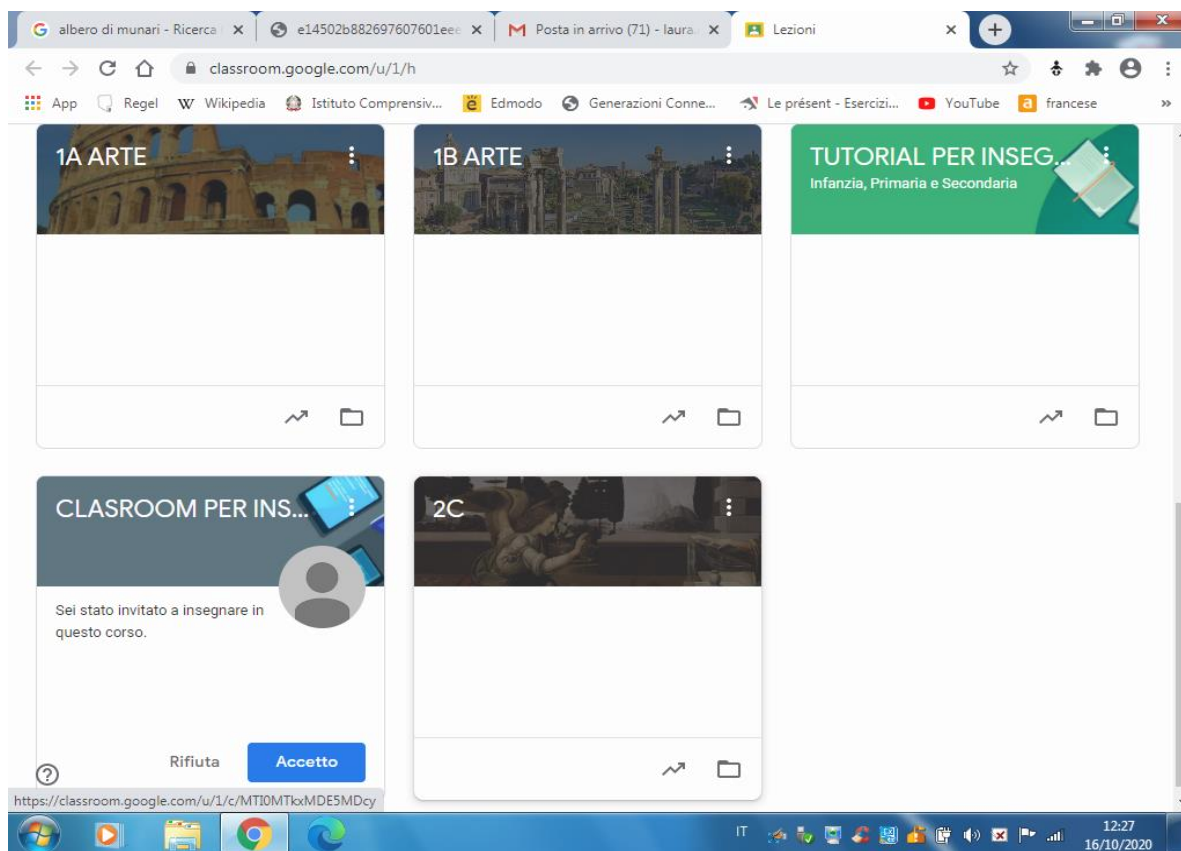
G albero di munari - Ricerca ×
e14502b882697607601eee ×
M Posta in arrivo (71) - laura ×
Lezioni ×

classroom.google.com/u/1/h

App Regel W Wikipedia Istituto Comprensiv... Edmodo Generazioni Conne... Le présent - Esercizi... YouTube francese »

1A ARTE

1B ARTE

TUTORIAL PER INSEG...
Infanzia, Primaria e Secondaria

CLASROOM PER INS...

Sei stato invitato a insegnare in questo corso.

Rifiuta Accetto

2C

https://classroom.google.com/u/1/c/MTI0MTkxMDE5MDcy

IT 12:27 16/10/2020